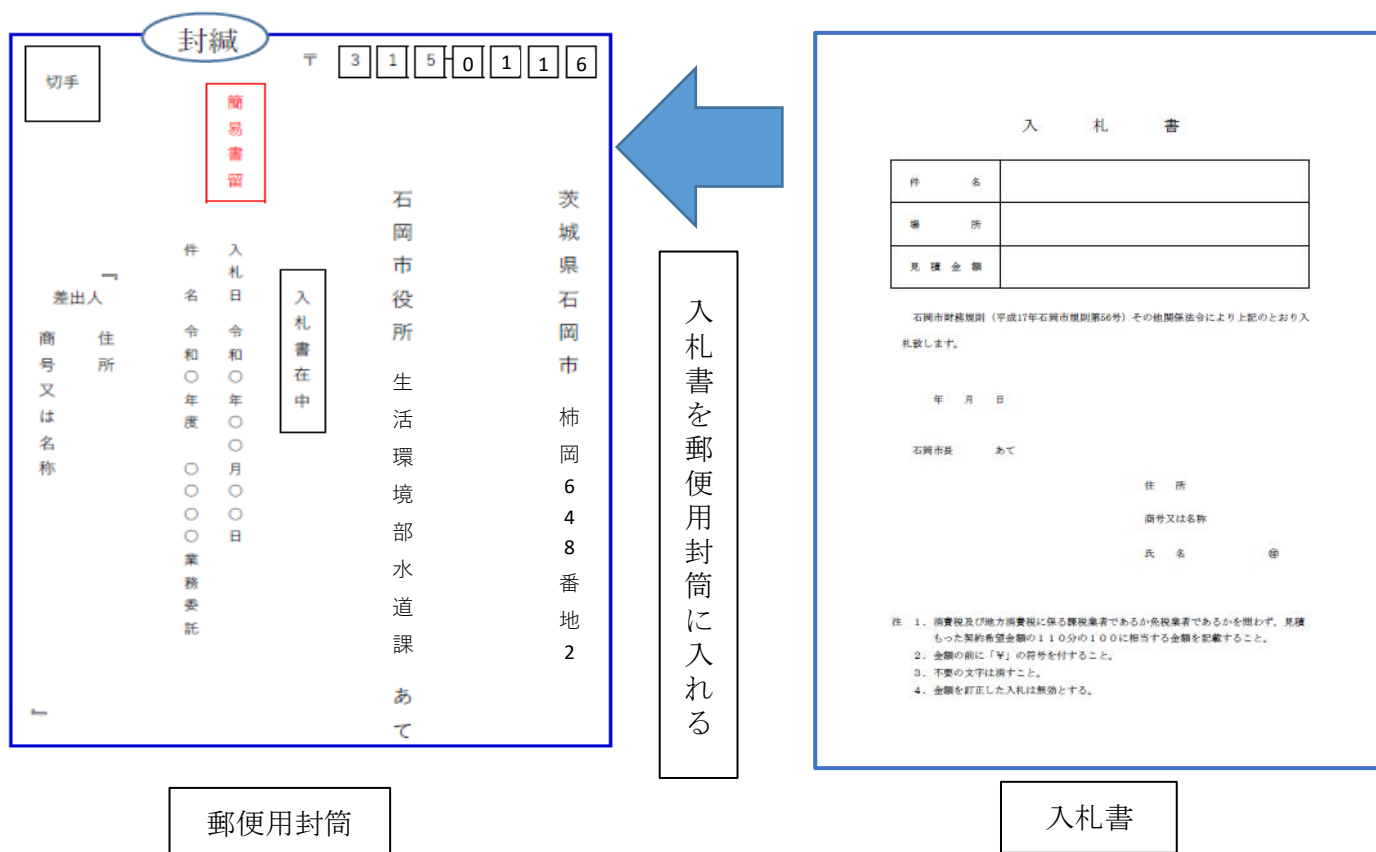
封緘

切手

〒 3 1 5 - 0 1 1 6

簡易書留

茨城県石岡市柿岡648番地2

石岡市役所 生活環境部水道課 あて

入札書在中

入札日 令和○年○○月○○日

件名 令和○年度 ○○○○業務委託

差出人 住所 商号又は名称

入札書を郵便用封筒に入れる

入札書

| 件名 | |
|---|---|
| 場所 | |
| 見積金額 | |

石岡市財務規則（平成17年石岡市規則第56号）その他関係法令により上記のとおり入札致します。

年 月 日

石岡市長 あて

住所

商号又は名称

氏名 ㊞

注 1．消費税及び地方消費税に係る課税業者であるか免税業者であるかを問わず、見積もった契約希望金額の１１０分の１００に相当する金額を記載すること。
2．金額の前に「¥」の符号を付すること。
3．不要の文字は消すこと。
4．金額を訂正した入札は無効とする。

郵便用封筒

入札書